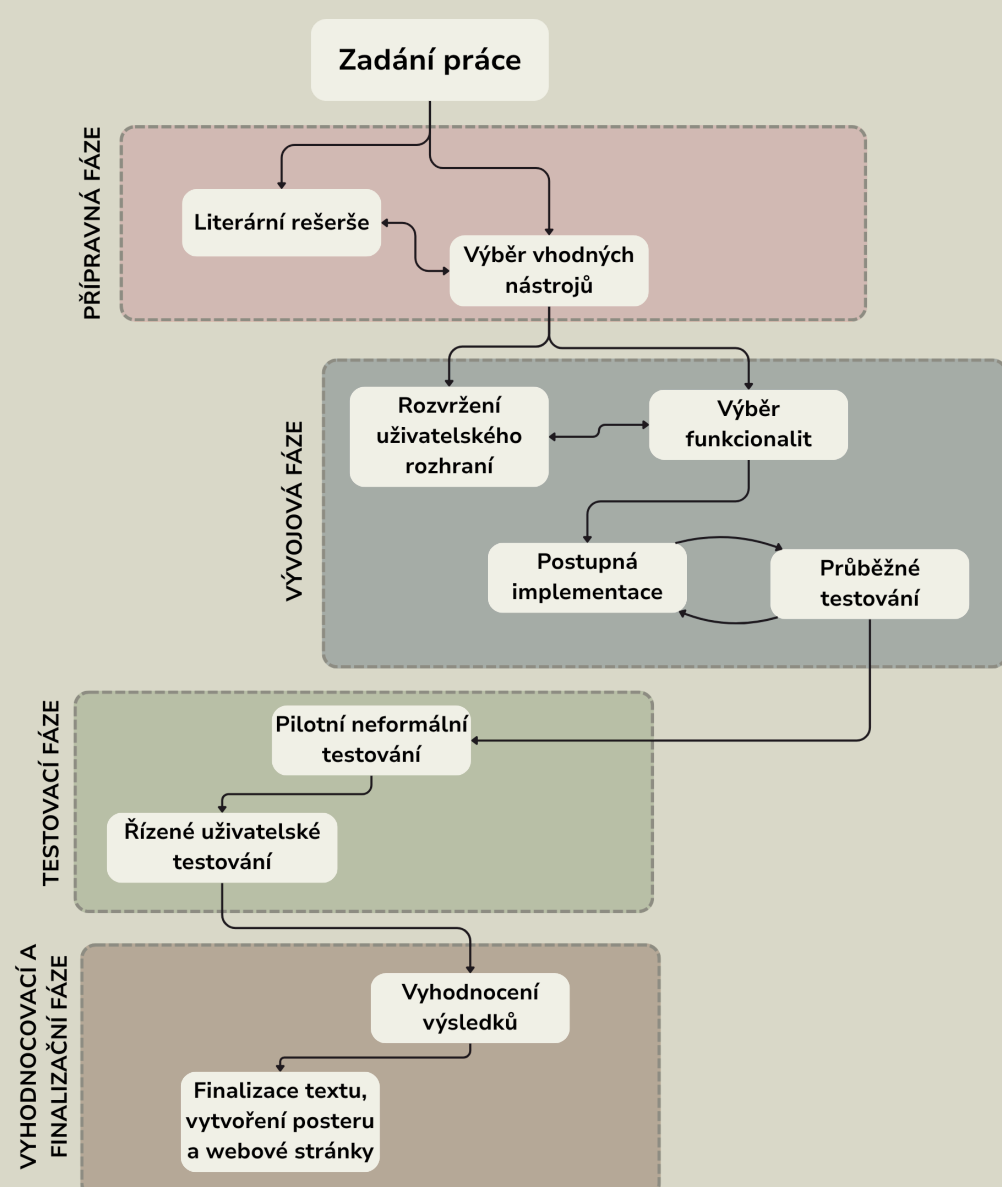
Zadání práce

PŘÍPRAVNÁ FÁZE

Literární rešerše

Výběr vhodných nástrojů

VÝVOJOVÁ FÁZE

Rozvržení uživatelského rozhraní

Výběr funkcionalit

Postupná implementace

Průběžné testování

TESTOVACÍ FÁZE

Pilotní neformální testování

Řízené uživatelské testování

VYHODNOCOVACÍ A FINALIZAČNÍ FÁZE

Vyhodnocení výsledků

Finalizace textu, vytvoření posteru a webové stránky